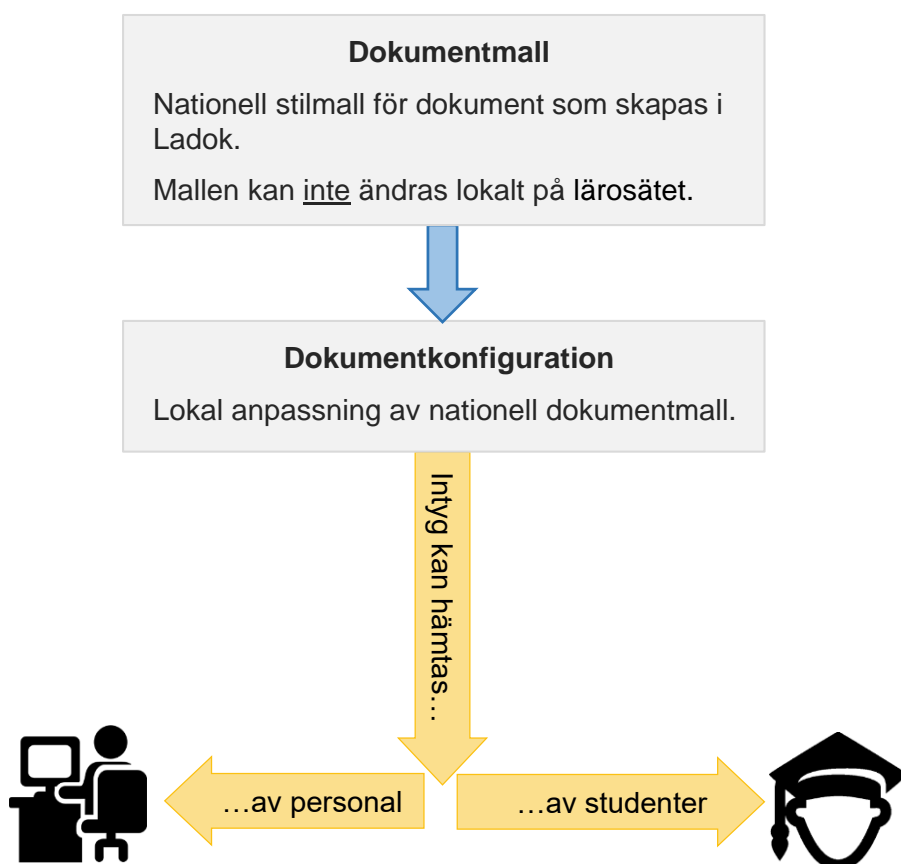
Dokumentmall

Nationell stilmall för dokument som skapas i Ladok.

Mallen kan inte ändras lokalt på lärosätet.

Dokumentkonfiguration

Lokal anpassning av nationell dokumentmall.

Intyg kan hämtas…

…av personal

…av studenter